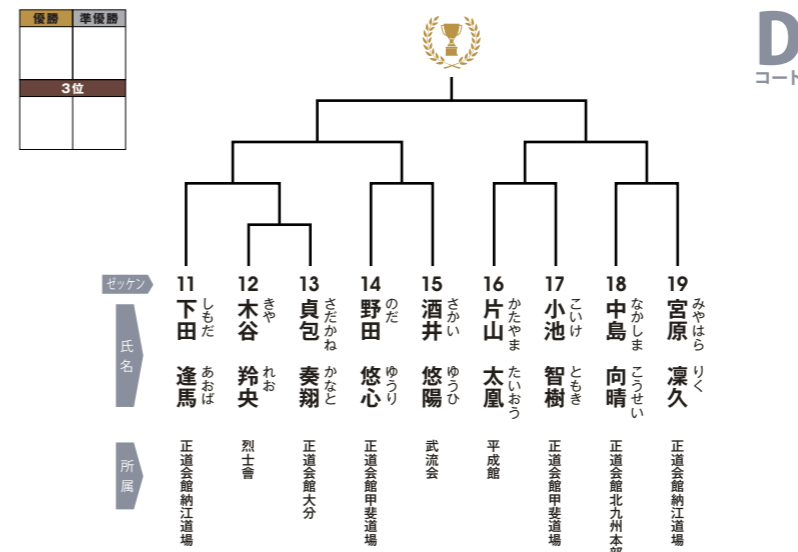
| 優勝 | 準優勝 |
|---|---|
| | |
| 3位 | |
| | |

D
コート

ゼッケン

氏名

所属

11
下田 逢馬
しもだ あおば
正道会館納江道場

12
木谷 羚央
きや れお
烈士會

13
貞包 奏翔
さだかね かなと
正道会館大分

14
野田 悠心
のだ ゆうり
正道会館甲斐道場

15
酒井 悠陽
さかい ゆうひ
武流会

16
片山 太凰
かたやま たいおう
平成館

17
小池 智樹
こいけ ともき
正道会館甲斐道場

18
中島 向晴
なかしま こうせい
正道会館北九州本部

19
宮原 凜久
みやはら りく
正道会館納江道場